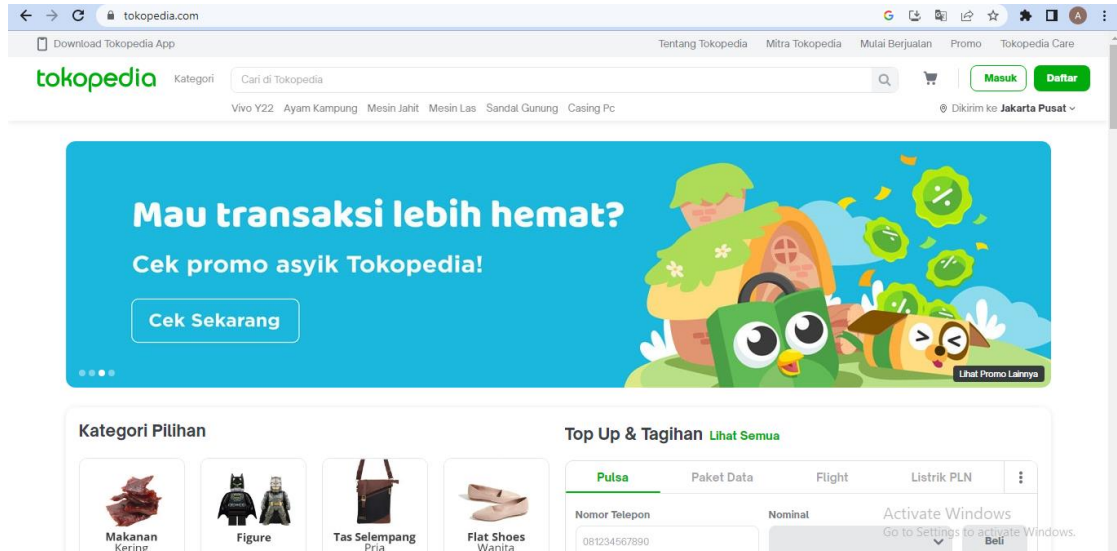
tokopedia.com

Download Tokopedia App

Tentang Tokopedia Mitra Tokopedia Mulai Berjualan Promo Tokopedia Care

tokopedia Kategori Cari di Tokopedia Masuk Daftar

Vivo Y22 Ayam Kampung Mesin Jahit Mesin Las Sandal Gunung Casing Pc

Dikirim ke Jakarta Pusat

Mau transaksi lebih hemat?

Cek promo asyik Tokopedia!

Cek Sekarang

Lihat Promo Lainnya

Kategori Pilihan

Makanan Kering

Figure

Tas Selempang Pria

Flat Shoes Wanita

Top Up & Tagihan Lihat Semua

Pulsa Paket Data Flight Listrik PLN

Nomor Telepon

081234567890

Nominal

Beli

Activate Windows
Go to Settings to activate Windows.